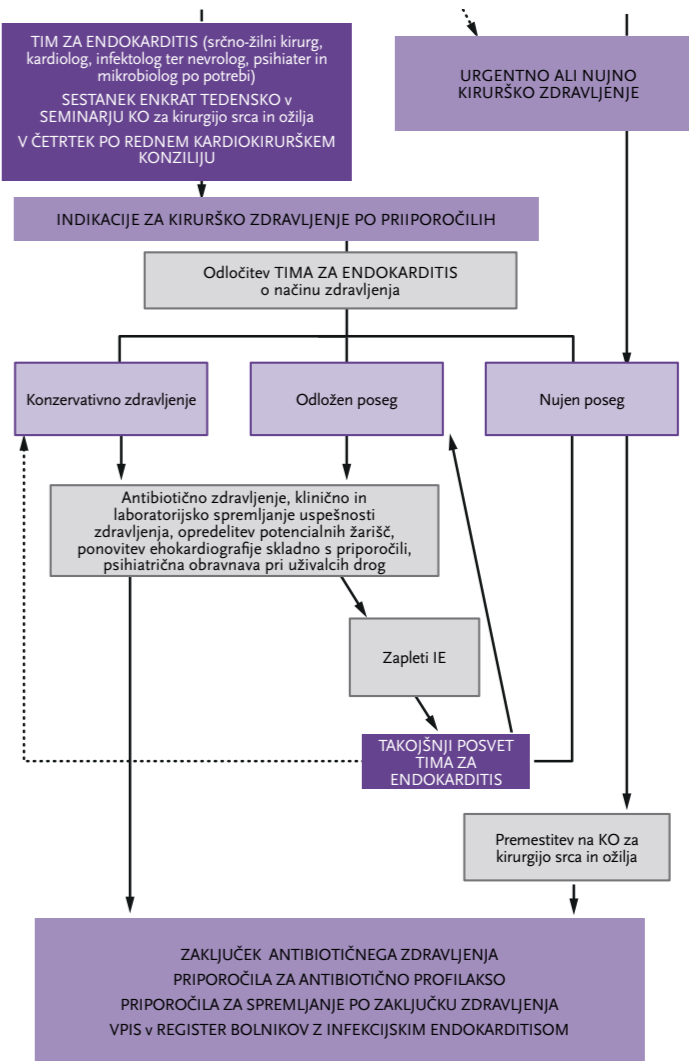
TIM ZA ENDOKARDITIS (srčno-žilni kirurg, kardiolog, infektolog ter nevrolog, psihiater in mikrobiolog po potrebi)

SESTANEK ENKRAT TEDENSKO v SEMINARJU KO za kirurgijo srca in ožilja

V ČETRTEK PO REDNEM KARDIOKIRURŠKEM KONZILIJU

URGENTNO ALI NUJNO KIRURŠKO ZDRAVLJENJE

INDIKACIJE ZA KIRURŠKO ZDRAVLJENJE PO PRIIPOROČILIH

Odločitev TIMA ZA ENDOKARDITIS o načinu zdravljenja

Konzervativno zdravljenje

Odložen poseg

Nujen poseg

Antibiotično zdravljenje, klinično in laboratorijsko spremljanje uspešnosti zdravljenja, opredelitev potencialnih žarišč, ponovitev ehokardiografije skladno s priporočili, psihiatrična obravnava pri uživalcih drog

Zapleti IE

TAKOJŠNJI POSVET TIMA ZA ENDOKARDITIS

Premestitev na KO za kirurgijo srca in ožilja

ZAKLJUČEK ANTIBIOTIČNEGA ZDRAVLJENJA
PRIPOROČILA ZA ANTIBIOTIČNO PROFILAKSO
PRIPOROČILA ZA SPREMLJANJE PO ZAKLJUČKU ZDRAVLJENJA
VPIS v REGISTER BOLNIKOV Z INFEKCIJSKIM ENDOKARDITISOM